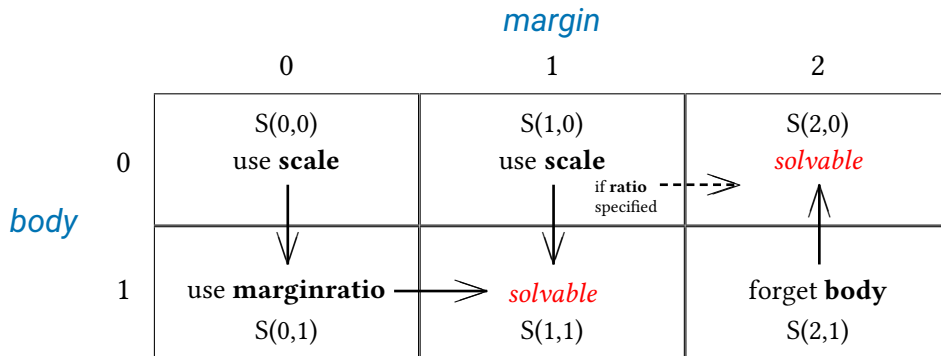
margin

| | 0 | 1 | 2 |
|---|---|---|---|
| 0 | S(0,0) use **scale** | S(1,0) use **scale** if **ratio** specified | S(2,0) *solvable* |
| 1 | use **marginratio** S(0,1) | *solvable* S(1,1) | forget **body** S(2,1) |

body